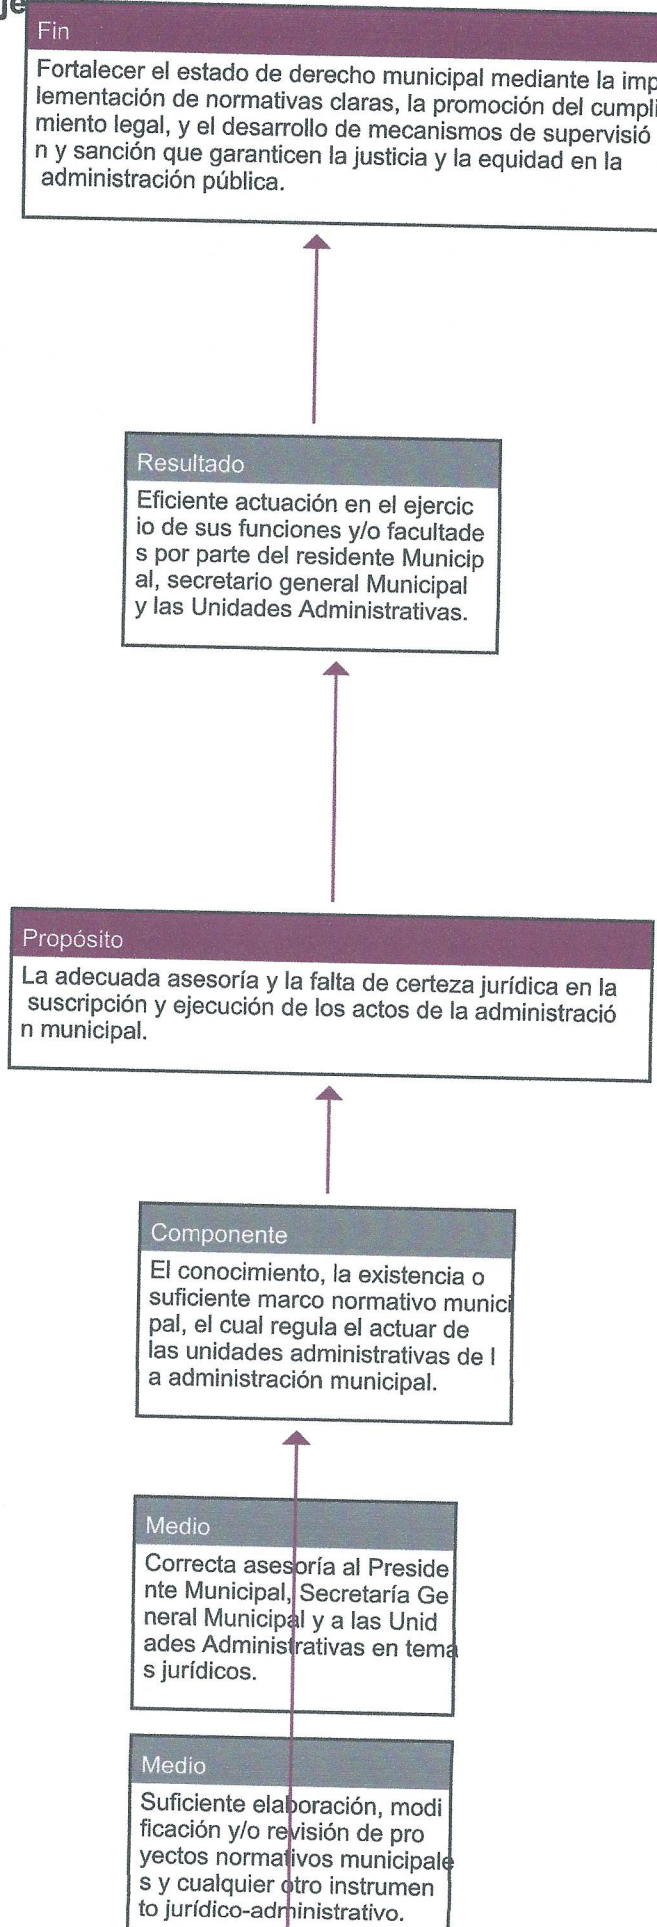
je

Fin

Fortalecer el estado de derecho municipal mediante la implementación de normativas claras, la promoción del cumplimiento legal, y el desarrollo de mecanismos de supervisión y sanción que garanticen la justicia y la equidad en la administración pública.

Resultado

Eficiente actuación en el ejercicio de sus funciones y/o facultades por parte del residente Municipal, secretario general Municipal y las Unidades Administrativas.

Propósito

La adecuada asesoría y la falta de certeza jurídica en la suscripción y ejecución de los actos de la administración municipal.

Componente

El conocimiento, la existencia o suficiente marco normativo municipal, el cual regula el actuar de las unidades administrativas de la administración municipal.

Medio

Correcta asesoría al Presidente Municipal, Secretaría General Municipal y a las Unidades Administrativas en temas jurídicos.

Medio

Suficiente elaboración, modificación y/o revisión de proyectos normativos municipales y cualquier otro instrumento jurídico-administrativo.